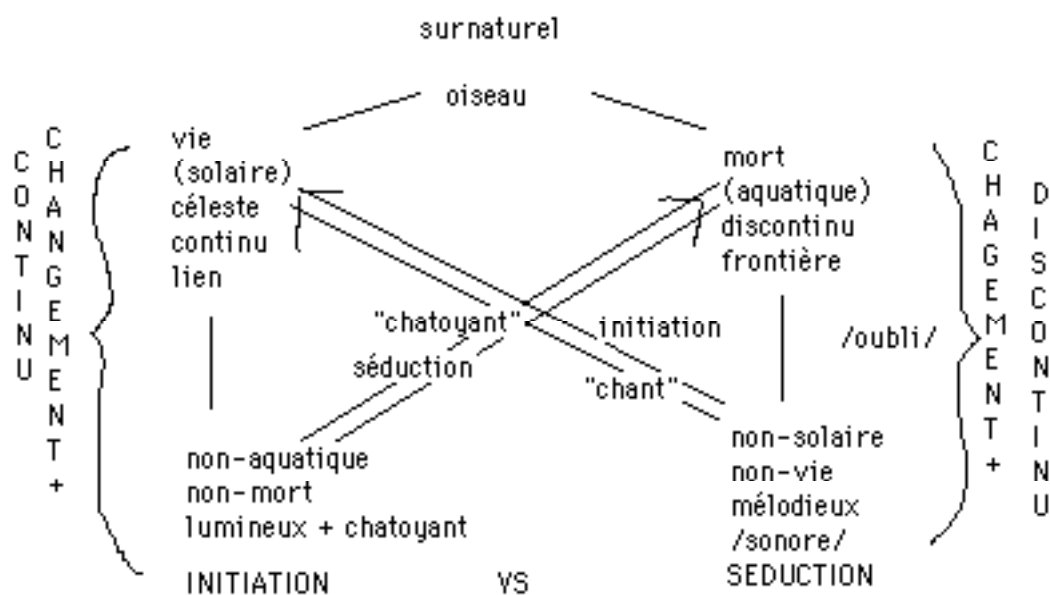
surnaturel

oiseau

CONTINU

CHANGEMENT +

vie
(solaire)
céleste
continu
lien

mort
(aquatique)
discontinu
frontière

CHAGEMENT +

DISCONTINU

"chatoyant"

initiation

séduction

"chant"

/oubli/

non-aquatique
non-mort
lumineux + chatoyant

non-solaire
non-vie
mélodieux
/sonore/

INITIATION VS SEDUCTION